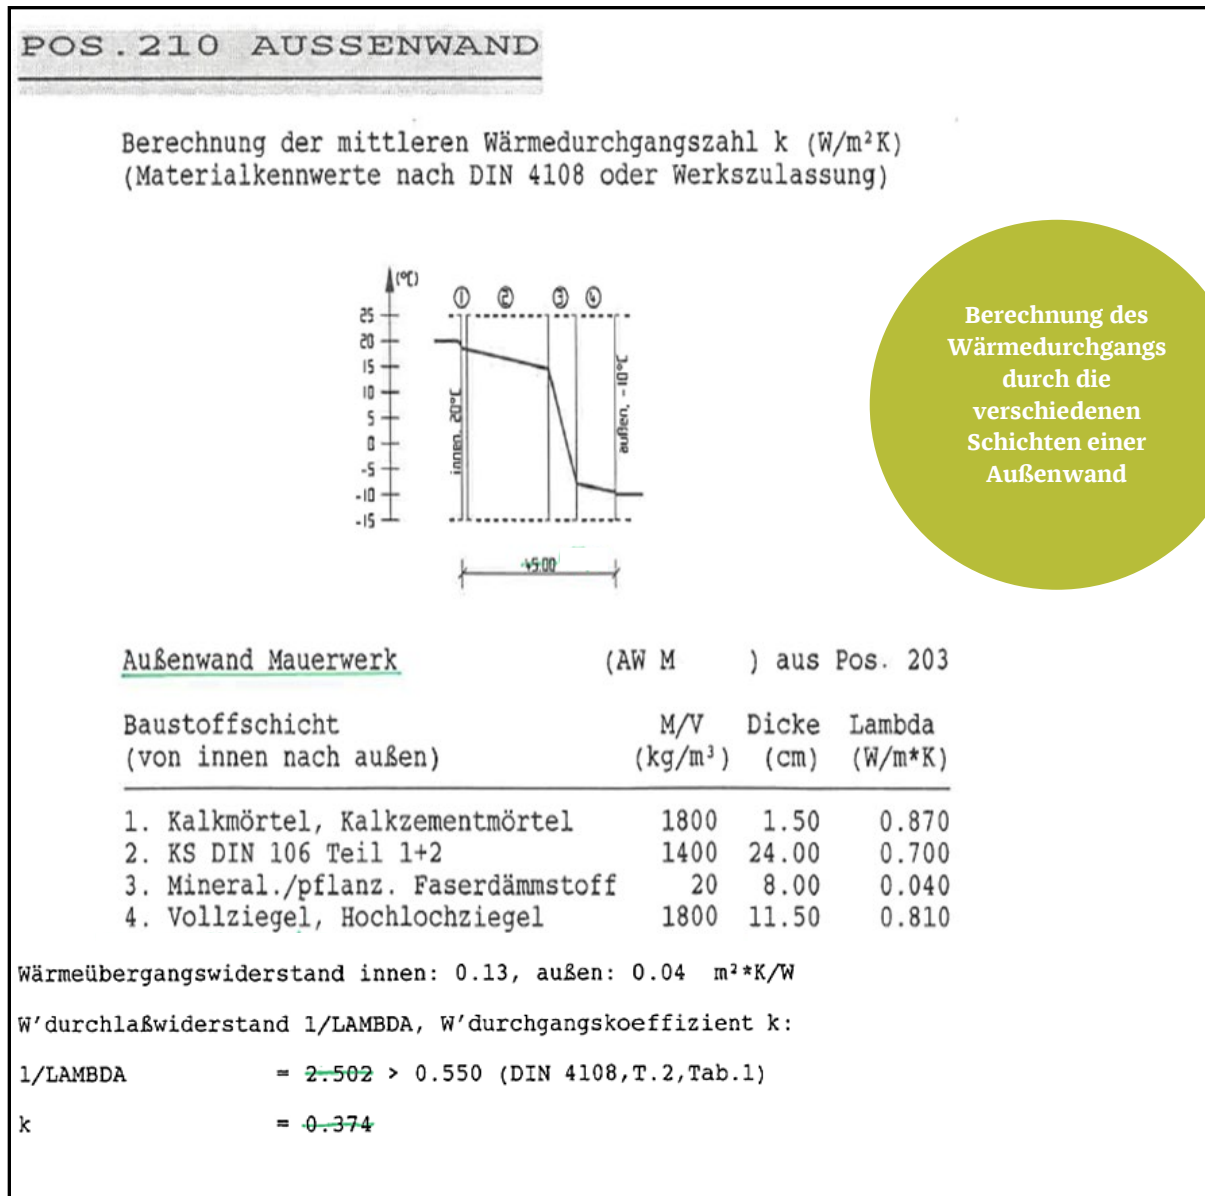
POS.210 AUSSENWAND

Berechnung der mittleren Wärmedurchgangszahl k (W/m²K)
(Materialkennwerte nach DIN 4108 oder Werkszulassung)

(°C)
25
20
15
10
5
0
-5
-10
-15
①
②
③
④
innen, 20°C
außen, -10°C
45.00

Berechnung des Wärmedurchgangs durch die verschiedenen Schichten einer Außenwand

Außenwand Mauerwerk (AW M ) aus Pos. 203

| Baustoffschicht (von innen nach außen) | M/V (kg/m³) | Dicke (cm) | Lambda (W/m*K) |
|---|---|---|---|
| 1. Kalkmörtel, Kalkzementmörtel | 1800 | 1.50 | 0.870 |
| 2. KS DIN 106 Teil 1+2 | 1400 | 24.00 | 0.700 |
| 3. Mineral./pflanz. Faserdämmstoff | 20 | 8.00 | 0.040 |
| 4. Vollziegel, Hochlochziegel | 1800 | 11.50 | 0.810 |

Wärmeübergangswiderstand innen: 0.13, außen: 0.04 m²*K/W

W'durchlaßwiderstand 1/LAMBDA, W'durchgangskoeffizient k:

1/LAMBDA = 2.502 > 0.550 (DIN 4108,T.2,Tab.1)

k = 0.374